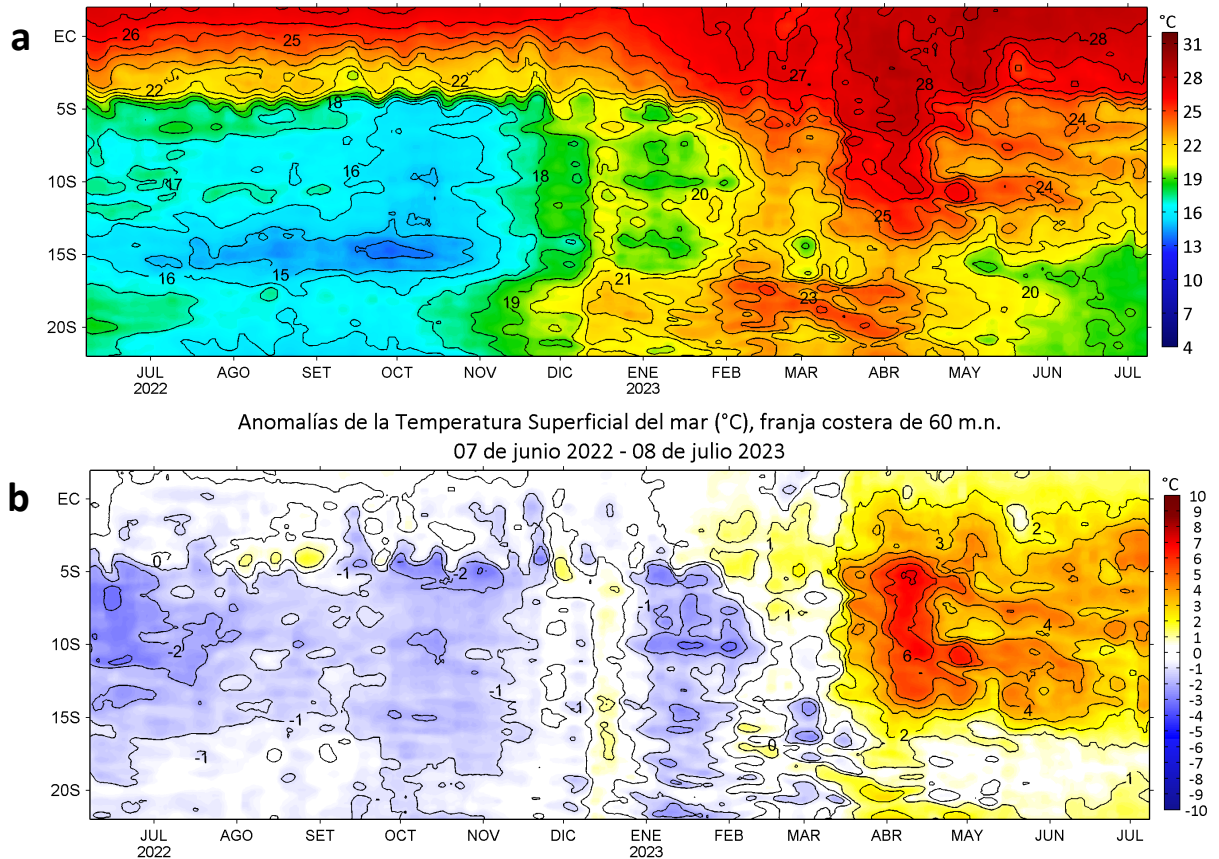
a

EC
5S
10S
15S
20S

26
25
22
22
18
17
16
16
15
18
19
20
21
27
28
28
24
24
25
23
20

JUL 2022
AGO
SET
OCT
NOV
DIC
ENE 2023
FEB
MAR
ABR
MAY
JUN
JUL

°C
31
28
25
22
19
16
13
10
7
4

Anomalías de la Temperatura Superficial del mar (°C), franja costera de 60 m.n.
07 de junio 2022 - 08 de julio 2023

b

EC
5S
10S
15S
20S

0
-1
-2
-2
-1
-1
-1
-1
-1
1
1
0
3
2
4
6
4
2
1

JUL 2022
AGO
SET
OCT
NOV
DIC
ENE 2023
FEB
MAR
ABR
MAY
JUN
JUL

°C
10
9
8
7
6
5
4
3
2
1
0
-1
-2
-3
-4
-5
-6
-7
-8
-9
-10